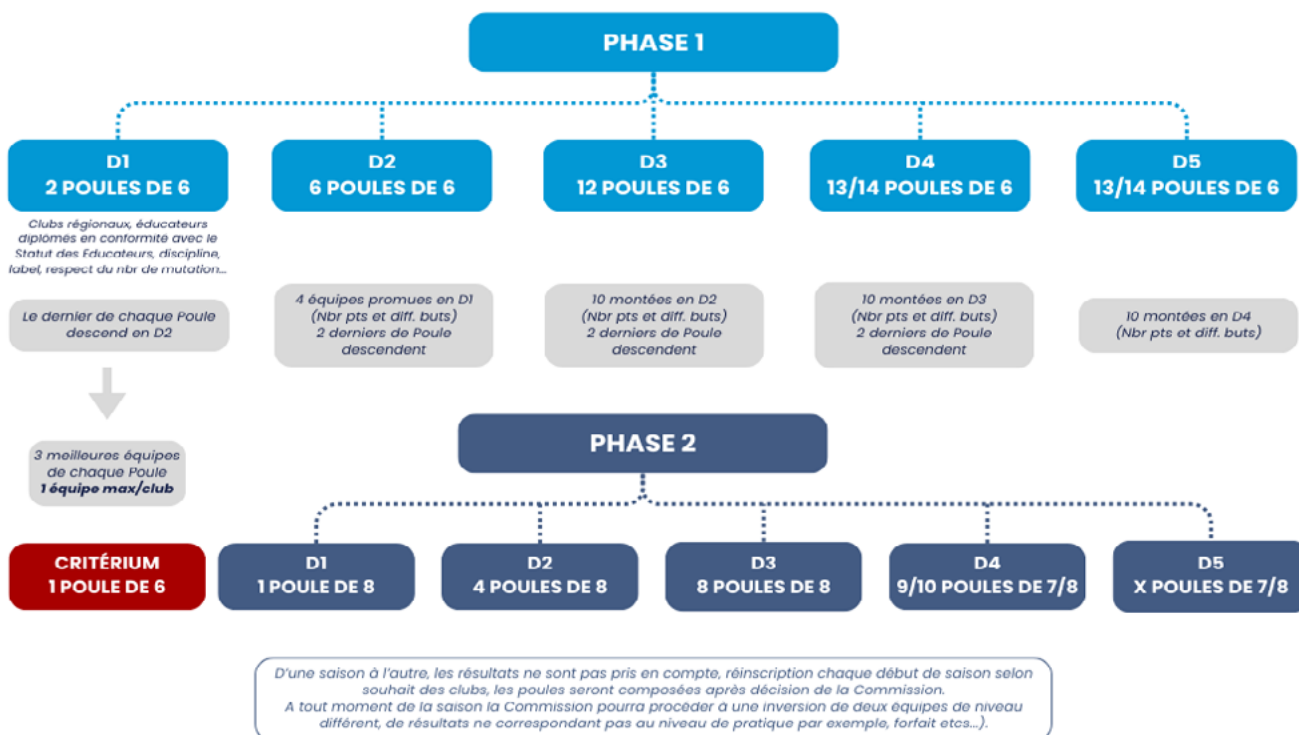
PHASE 1

D1
2 POULES DE 6

Clubs régionaux, éducateurs diplômés en conformité avec le Statut des Educateurs, discipline, label, respect du nbr de mutation...

Le dernier de chaque Poule descend en D2

3 meilleures équipes de chaque Poule
1 équipe max/club

D2
6 POULES DE 6

4 équipes promues en D1 (Nbr pts et diff. buts)
2 derniers de Poule descendent

D3
12 POULES DE 6

10 montées en D2 (Nbr pts et diff. buts)
2 derniers de Poule descendent

D4
13/14 POULES DE 6

10 montées en D3 (Nbr pts et diff. buts)
2 derniers de Poule descendent

D5
13/14 POULES DE 6

10 montées en D4 (Nbr pts et diff. buts)

PHASE 2

CRITÉRIUM
1 POULE DE 6

D1
1 POULE DE 8

D2
4 POULES DE 8

D3
8 POULES DE 8

D4
9/10 POULES DE 7/8

D5
X POULES DE 7/8

D'une saison à l'autre, les résultats ne sont pas pris en compte, réinscription chaque début de saison selon souhait des clubs, les poules seront composées après décision de la Commission.
A tout moment de la saison la Commission pourra procéder à une inversion de deux équipes de niveau différent, de résultats ne correspondant pas au niveau de pratique par exemple, forfait etcs...).